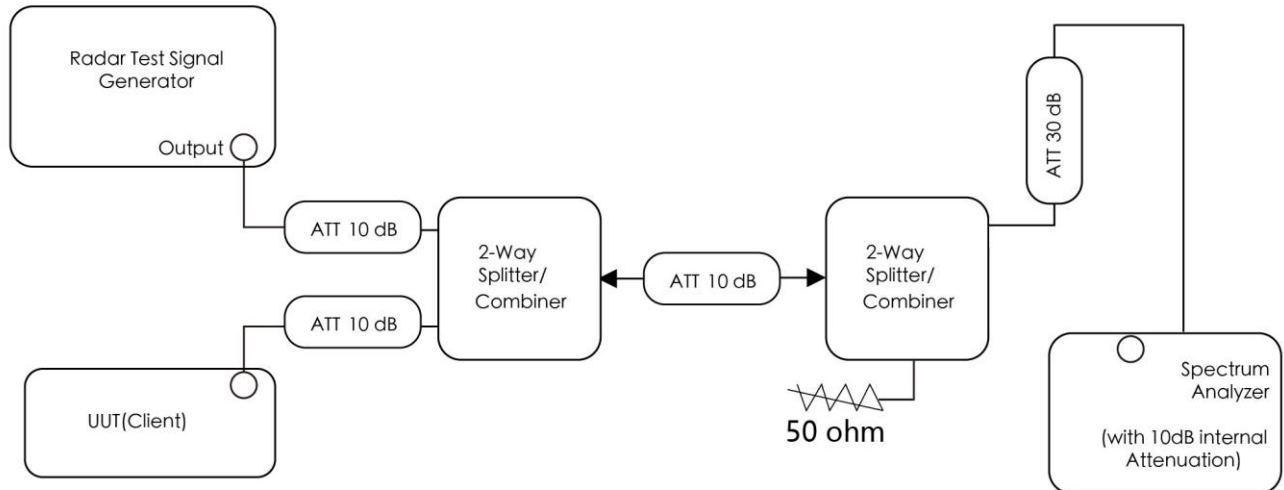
Radar Test Signal Generator

Output

ATT 10 dB

ATT 10 dB

UUT(Client)

2-Way Splitter/ Combiner

ATT 10 dB

2-Way Splitter/ Combiner

50 ohm

ATT 30 dB

Spectrum Analyzer

(with 10dB internal Attenuation)